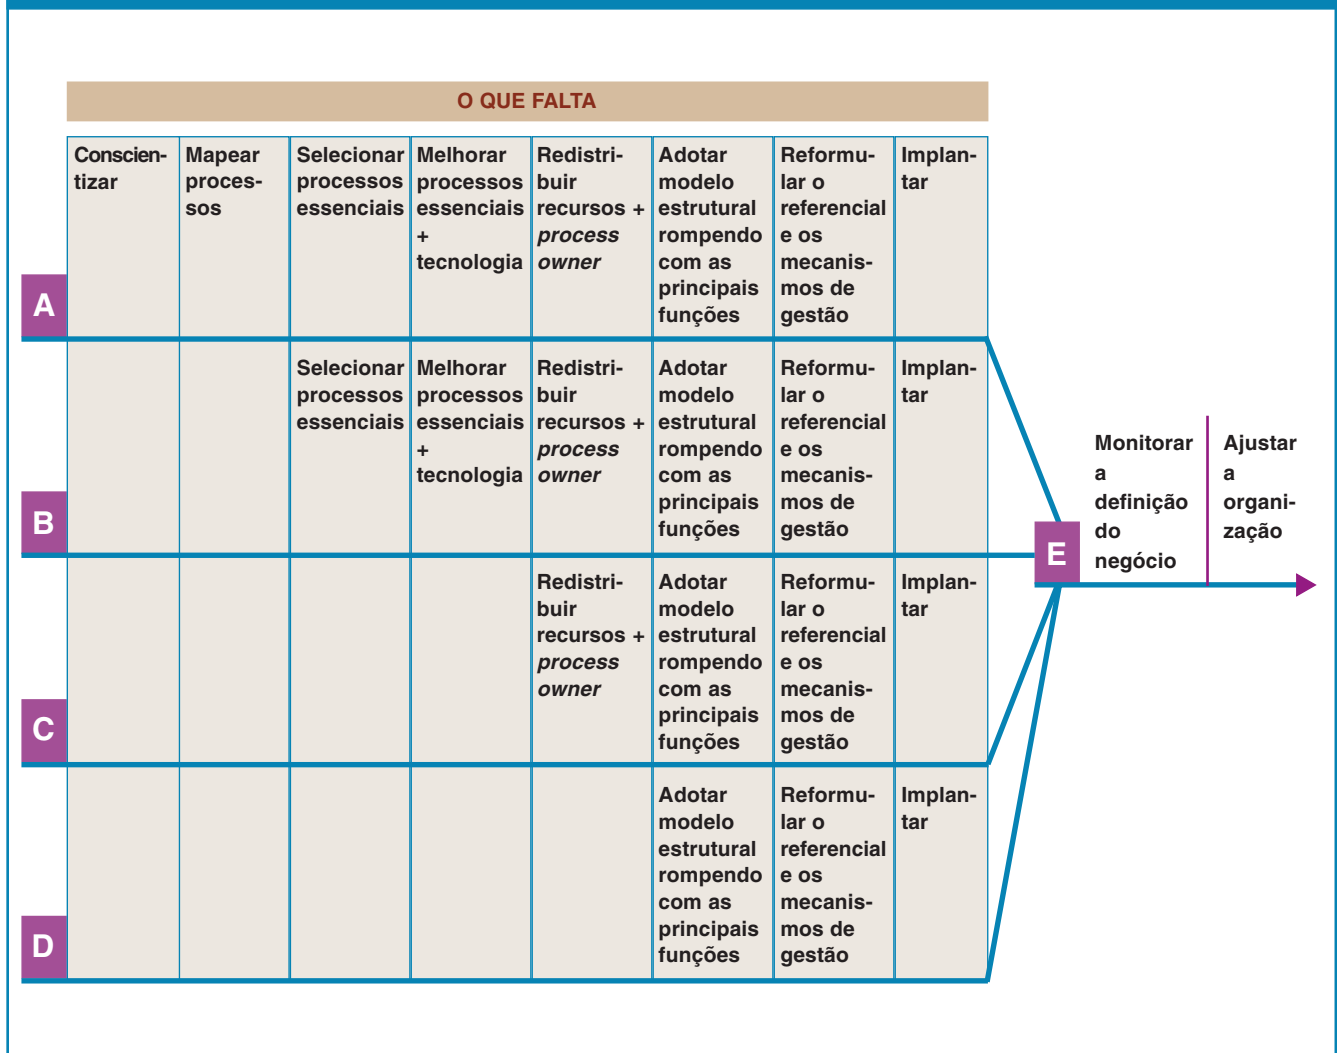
O QUE FALTA

| | Conscientizar | Mapear processos | Selecionar processos essenciais | Melhorar processos essenciais + tecnologia | Redistribuir recursos + *process owner* | Adotar modelo estrutural rompendo com as principais funções | Reformular o referencial e os mecanismos de gestão | Implantar |
|---|---|---|---|---|---|---|---|---|
| A | Conscientizar | Mapear processos | Selecionar processos essenciais | Melhorar processos essenciais + tecnologia | Redistribuir recursos + *process owner* | Adotar modelo estrutural rompendo com as principais funções | Reformular o referencial e os mecanismos de gestão | Implantar |
| B | | | Selecionar processos essenciais | Melhorar processos essenciais + tecnologia | Redistribuir recursos + *process owner* | Adotar modelo estrutural rompendo com as principais funções | Reformular o referencial e os mecanismos de gestão | Implantar |
| C | | | | | Redistribuir recursos + *process owner* | Adotar modelo estrutural rompendo com as principais funções | Reformular o referencial e os mecanismos de gestão | Implantar |
| D | | | | | | Adotar modelo estrutural rompendo com as principais funções | Reformular o referencial e os mecanismos de gestão | Implantar |

E

Monitorar a definição do negócio

Ajustar a organização